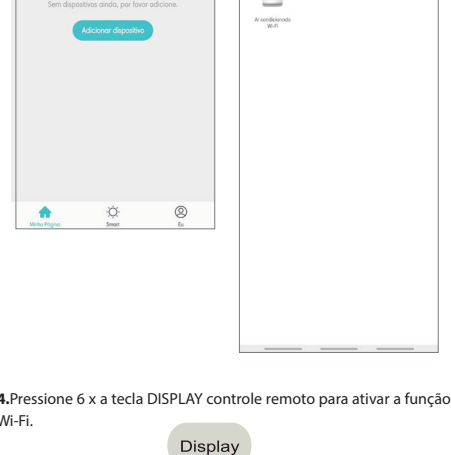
Sem dispositivos ainda, por favor adicione.

Adicionar dispositivo

Minha Página

Smart

Eu

Ar condicionado Wi-Fi

4.Pressione 6 x a tecla DISPLAY controle remoto para ativar a função Wi-Fi.

Display